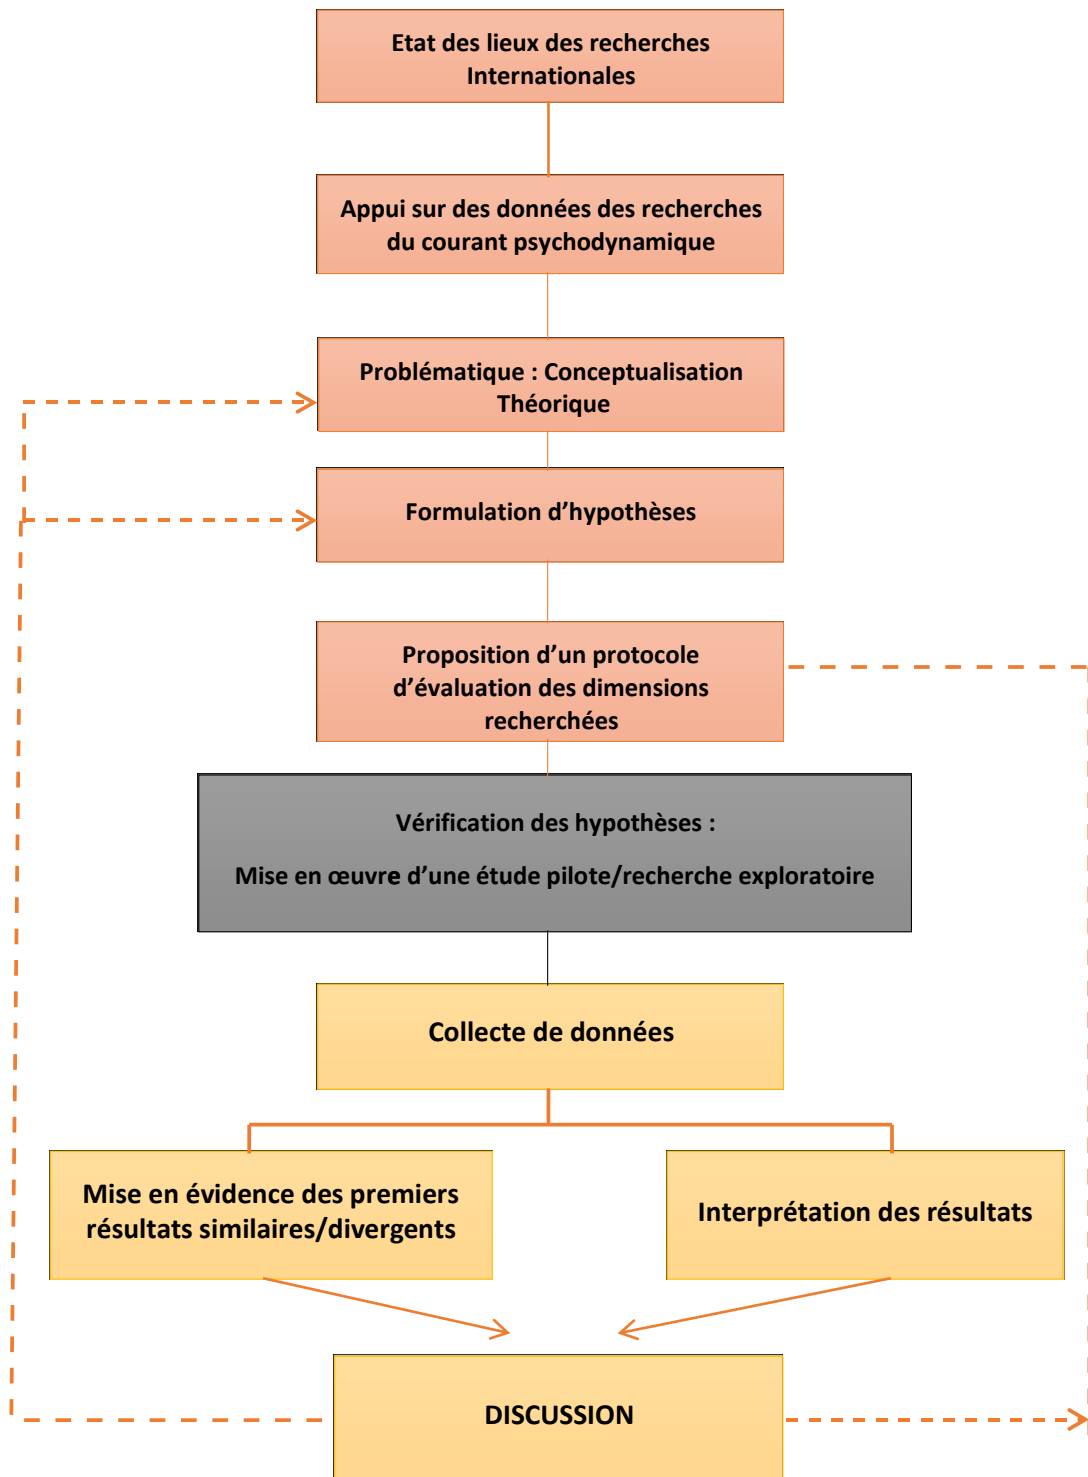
Etat des lieux des recherches Internationales

Appui sur des données des recherches du courant psychodynamique

Problématique : Conceptualisation Théorique

Formulation d’hypothèses

Proposition d’un protocole d’évaluation des dimensions recherchées

Vérification des hypothèses :

Mise en œuvre d’une étude pilote/recherche exploratoire

Collecte de données

Mise en évidence des premiers résultats similaires/divergents

Interprétation des résultats

DISCUSSION